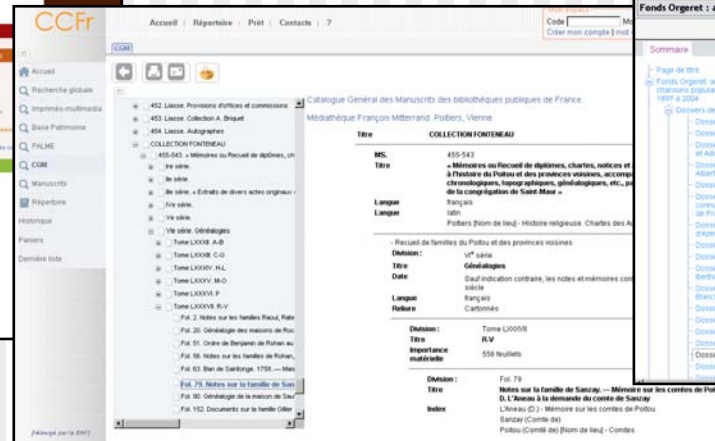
CCFr

Accueil | Répertoire | Prêt | Contacts | ?

Code
Créer mon compte | mot

Fonds Orgeret : a

Sommaire

CGM

Accueil
Recherche globale
Imprimés-multimédia
Base Patrimoine
PALME
CGM
Manuscrits
Répertoire
Historique
Paniers
Dernière liste

452. Liasse. Provisions d'offices et commissions
453. Liasse. Collection A. Briquet
454. Liasse. Autographes
COLLECTION FONTENEAU
455-543. « Mémoires ou Recueil de diplômes, ch
Ire série.
IIe série.
IIIe série. « Extraits de divers actes originaux
IVe série.
Ve série.
VIe série. Généalogies
Tome LXXXII. A-B
Tome LXXXIII. C-G
Tome LXXXIV. H-L
Tome LXXXV. M-O
Tome LXXXVI. P
Tome LXXXVII. R-V
Fol. 2. Notes sur les familles Raoul, Rabe
Fol. 20. Généalogie des maisons de Roc
Fol. 51. Ordre de Benjamin de Rohan au
Fol. 56. Notes sur les familles de Rohan,
Fol. 63. Ban de Saintonge. 1758. — Mais
Fol. 79. Notes sur la famille de Sanz
Fol. 90. Généalogie de la maison de Sau
Fol. 152. Documents sur la famille Gilier

Catalogue Général des Manuscrits des bibliothèques publiques de France
Médiathèque François Mitterrand. Poitiers, Vienne

Titre COLLECTION FONTENEAU

MS. 455-543
Titre « Mémoires ou Recueil de diplômes, chartes, notices et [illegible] à l'histoire du Poitou et des provinces voisines, accomp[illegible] chronologiques, topographiques, généalogiques, etc., p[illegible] de la congrégation de Saint-Maur »
Langue français
Langue latin
Poitiers [Nom de lieu] - Histoire religieuse. Chartes des A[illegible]

- Recueil de familles du Poitou et des provinces voisines
Division : VIe série
Titre Généalogies
Date Sauf indication contraire, les notes et mémoires cont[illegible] siècle
Langue français
Reliure Cartonnés

Division : Tome LXXXVII
Titre R-V
Importance matérielle 556 feuillets

Division : Fol. 79
Titre Notes sur la famille de Sanzay. — Mémoire sur les comtes de Poi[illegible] D. L'Aneau à la demande du comte de Sanzay
Index L'Aneau (D.) - Mémoire sur les comtes de Poitou
Sanzay (Comte de)
Poitou (Comté de) [Nom de lieu] - Comtes

- Page de titre
- Fonds Orgeret : a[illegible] chansons popula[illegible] 1897 à 2004
Dossiers de
Dossi
Dossi
Dossi et Ad
Dossi Albert
Dossi
Dossi
Dossi comm de Fr
Dossi
Dossi d'Alph
Dossi
Dossi
Dossi Berth
Dossi Blanc
Dossi
Dossi
Dossi
Dossi